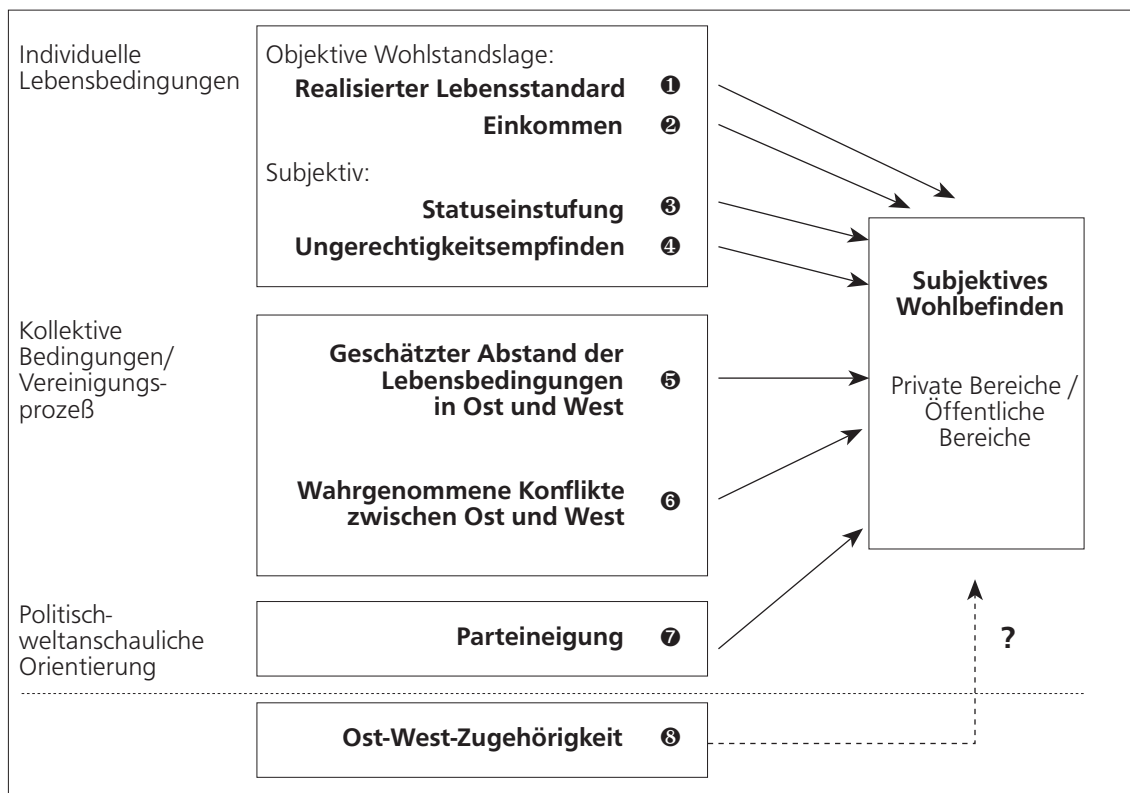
Individuelle Lebensbedingungen

Objektive Wohlstandslage:
Realisierter Lebensstandard ❶
Einkommen ❷

Subjektiv:
Statuseinstufung ❸
Ungerechtigkeitsempfinden ❹

Kollektive Bedingungen/ Vereinigungsprozeß

Geschätzter Abstand der Lebensbedingungen in Ost und West ❺

Wahrgenommene Konflikte zwischen Ost und West ❻

Politisch-weltanschauliche Orientierung

Parteineigung ❼

Ost-West-Zugehörigkeit ❽

Subjektives Wohlbefinden

Private Bereiche / Öffentliche Bereiche

?